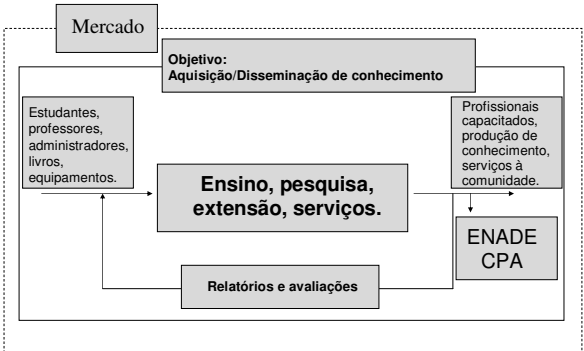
Mercado

Objetivo:
Aquisição/Disseminação de conhecimento

Estudantes, professores, administradores, livros, equipamentos.

Ensino, pesquisa, extensão, serviços.

Profissionais capacitados, produção de conhecimento, serviços à comunidade.

ENADE
CPA

Relatórios e avaliações